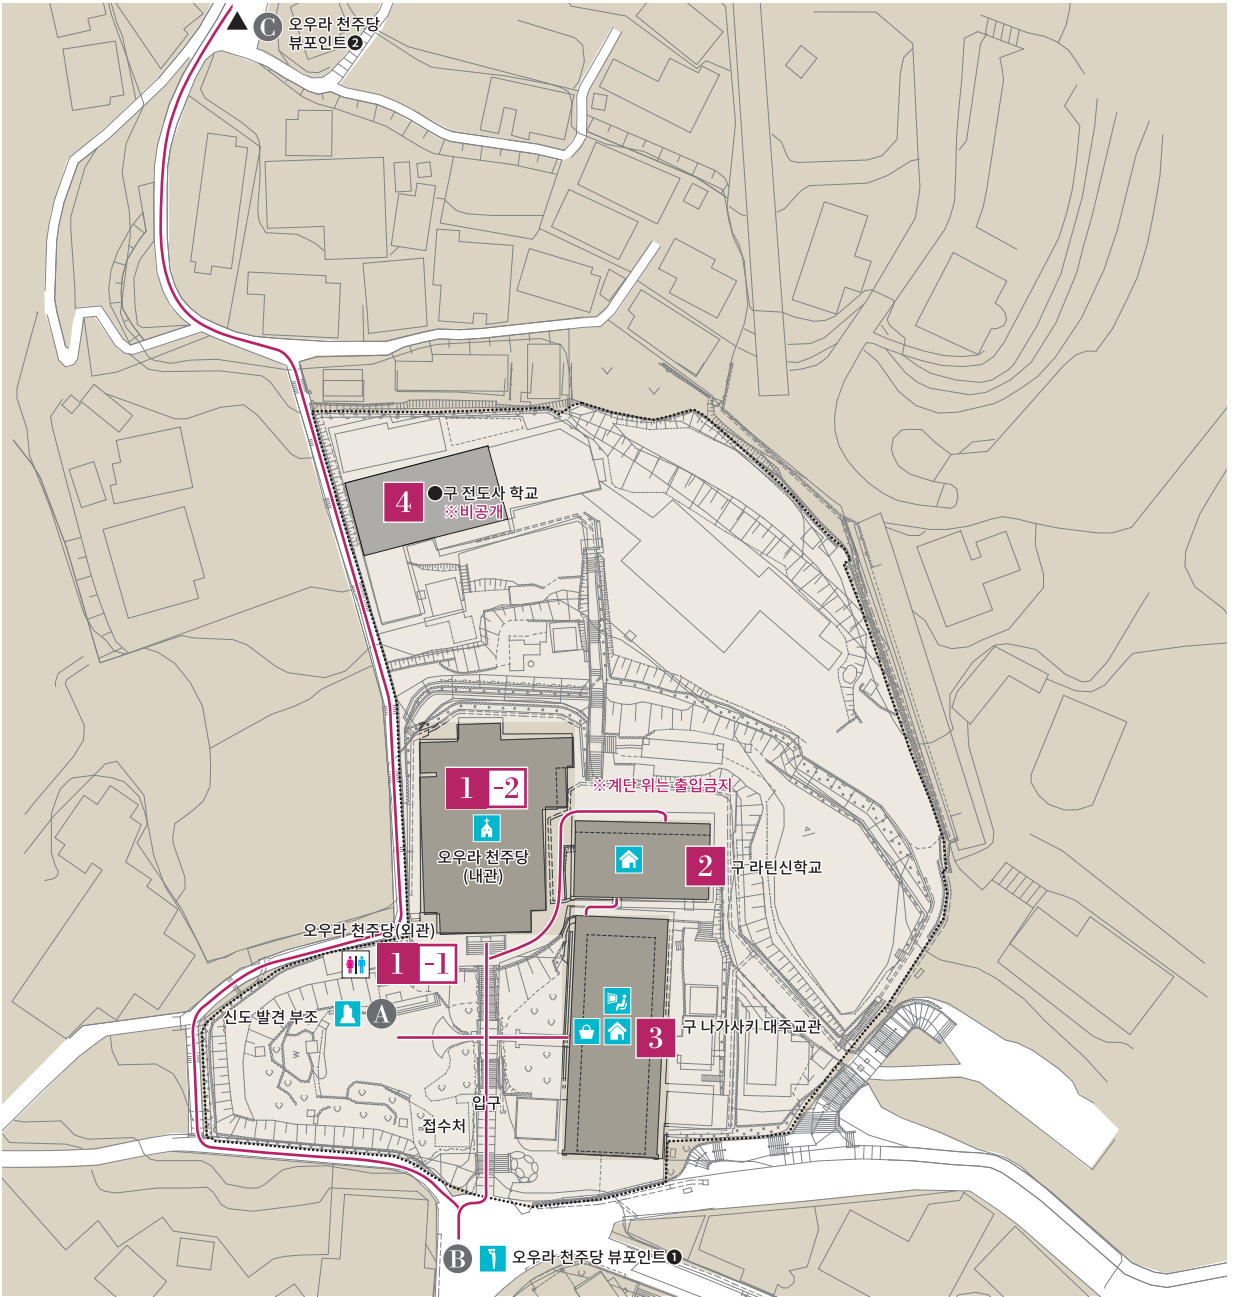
C 오우라 천주당 뷰포인트❷

4 ●구 전도사 학교
※비공개

1 -2
오우라 천주당 (내관)

※계단 위는 출입금지

2 구 라틴신학교

오우라 천주당(외관)
1 -1

신도 발견 부조 A

3 구 나가사키 대주교관

입구

접수처

B 오우라 천주당 뷰포인트❶